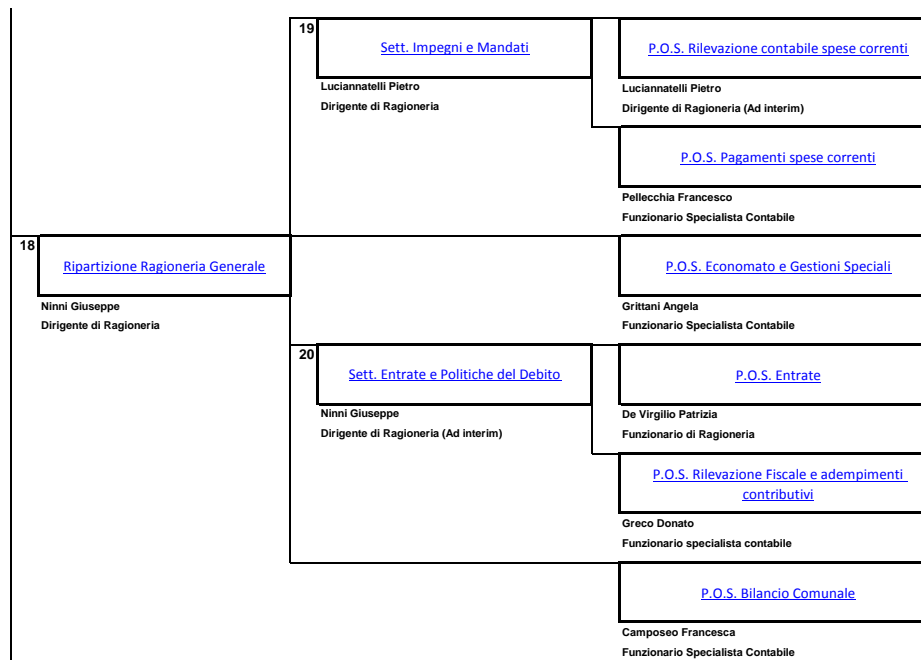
19

Sett. Impegni e Mandati

Luciannatelli Pietro
Dirigente di Ragioneria

P.O.S. Rilevazione contabile spese correnti

Luciannatelli Pietro
Dirigente di Ragioneria (Ad interim)

P.O.S. Pagamenti spese correnti

Pellecchia Francesco
Funzionario Specialista Contabile

18

Ripartizione Ragioneria Generale

Ninni Giuseppe
Dirigente di Ragioneria

P.O.S. Economato e Gestioni Speciali

Grittani Angela
Funzionario Specialista Contabile

20

Sett. Entrate e Politiche del Debito

Ninni Giuseppe
Dirigente di Ragioneria (Ad interim)

P.O.S. Entrate

De Virgilio Patrizia
Funzionario di Ragioneria

P.O.S. Rilevazione Fiscale e adempimenti contributivi

Greco Donato
Funzionario specialista contabile

P.O.S. Bilancio Comunale

Camposeo Francesca
Funzionario Specialista Contabile